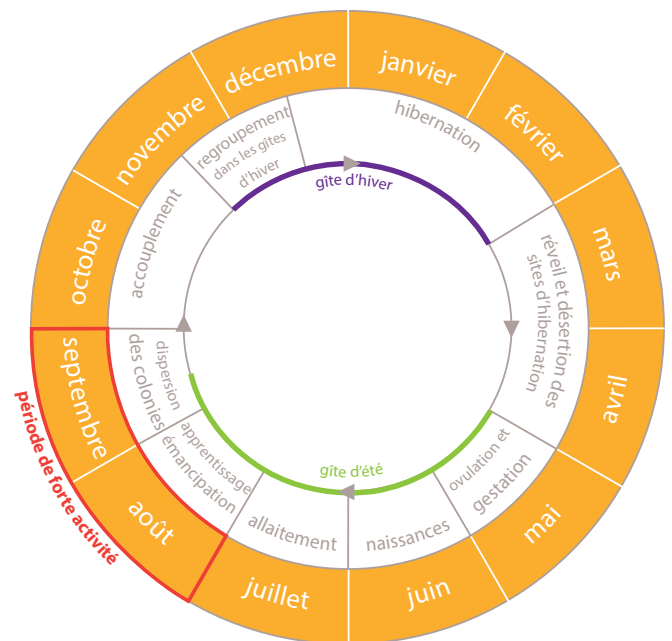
décembre
janvier
février
mars
avril
mai
juin
juillet
août
septembre
octobre
novembre

regroupement dans les gîtes d'hiver
hibernation
réveil et désertion des sites d'hibernation
ovulation et gestation
naissances
allaitement
apprentissage émancipation
dispersion des colonies
accouplement

gîte d'hiver
gîte d'été

période de forte activité